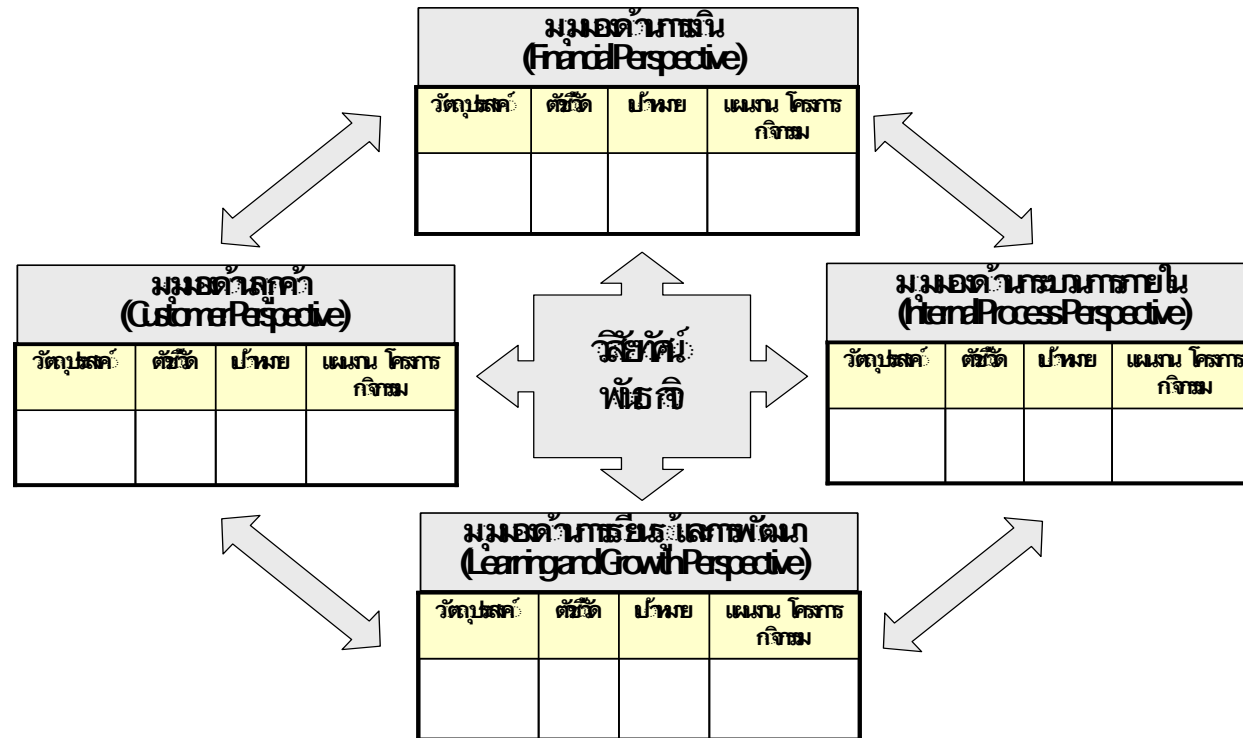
มุมมองด้านการเงิน
(Financial Perspective)

| วัตถุประสงค์ | ตัวชี้วัด | เป้าหมาย | แผนงาน โครงการ กิจกรรม |
|---|---|---|---|
| | | | |

มุมมองด้านลูกค้า
(Customer Perspective)

| วัตถุประสงค์ | ตัวชี้วัด | เป้าหมาย | แผนงาน โครงการ กิจกรรม |
|---|---|---|---|
| | | | |

วิสัยทัศน์
พันธกิจ

มุมมองด้านกระบวนการภายใน
(Internal Process Perspective)

| วัตถุประสงค์ | ตัวชี้วัด | เป้าหมาย | แผนงาน โครงการ กิจกรรม |
|---|---|---|---|
| | | | |

มุมมองด้านการเรียนรู้และการพัฒนา
(Learning and Growth Perspective)

| วัตถุประสงค์ | ตัวชี้วัด | เป้าหมาย | แผนงาน โครงการ กิจกรรม |
|---|---|---|---|
| | | | |